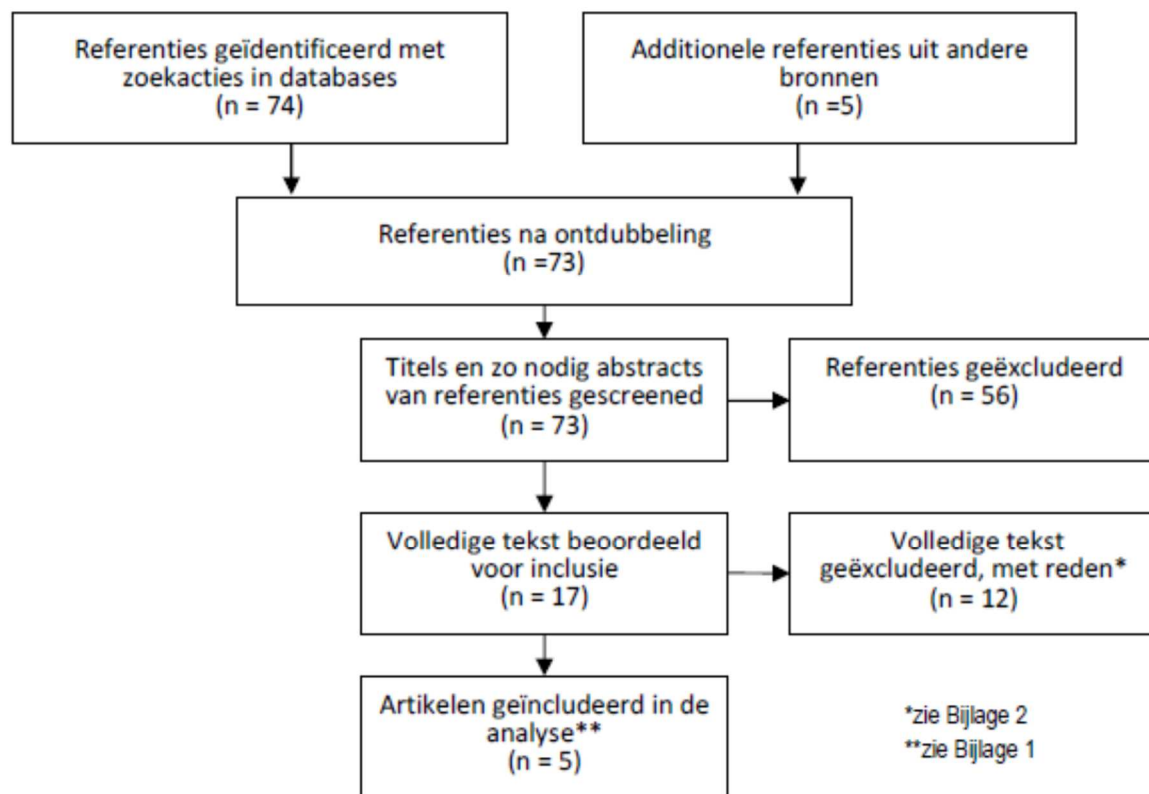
Referenties geïdentificeerd met zoekacties in databases
(n = 74)

Additionele referenties uit andere bronnen
(n =5)

Referenties na ontdubbeling
(n =73)

Titels en zo nodig abstracts van referenties gescreened
(n = 73)

Referenties geëxcludeerd
(n = 56)

Volledige tekst beoordeeld voor inclusie
(n = 17)

Volledige tekst geëxcludeerd, met reden*
(n = 12)

Artikelen geïncludeerd in de analyse**
(n = 5)

*zie Bijlage 2
**zie Bijlage 1